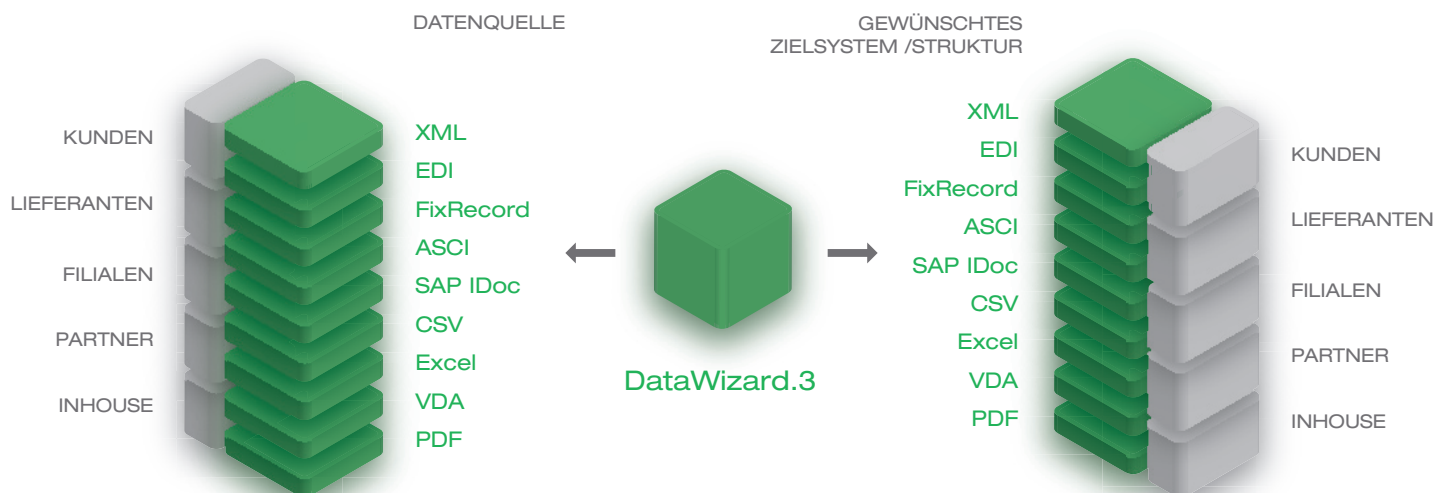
DATENQUELLE

KUNDEN
LIEFERANTEN
FILIALEN
PARTNER
INHOUSE

XML
EDI
FixRecord
ASCI
SAP IDoc
CSV
Excel
VDA
PDF

DataWizard.3

GEWÜNSCHTES
ZIELSYSTEM /STRUKTUR

XML
EDI
FixRecord
ASCI
SAP IDoc
CSV
Excel
VDA
PDF

KUNDEN
LIEFERANTEN
FILIALEN
PARTNER
INHOUSE